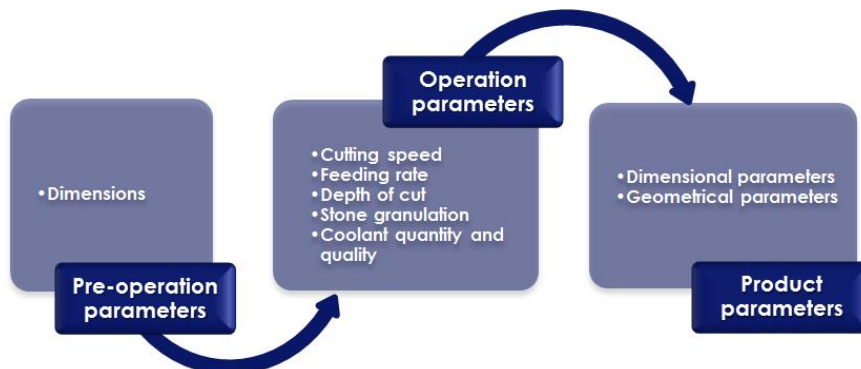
•Dimensions

Pre-operation parameters

Operation parameters

•Cutting speed
•Feeding rate
•Depth of cut
•Stone granulation
•Coolant quantity and quality

•Dimensional parameters
•Geometrical parameters

Product parameters